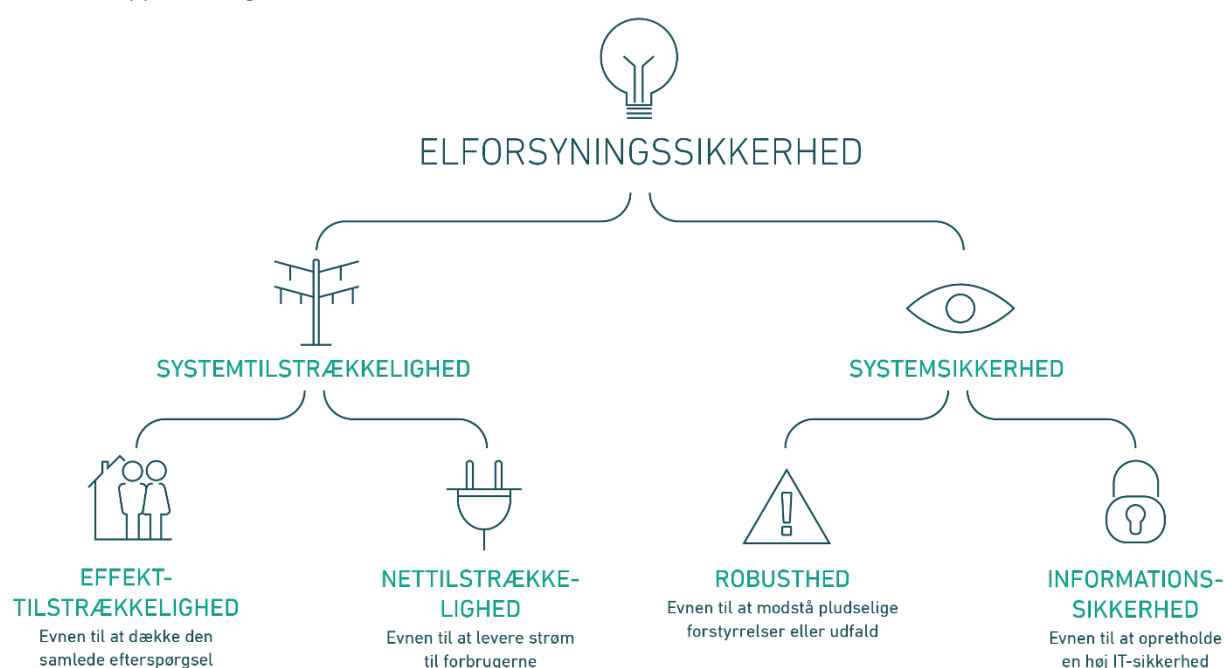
ELFORSYNINGSSIKKERHED

SYSTEMTILSTRÆKKELIGHED

SYSTEMSIKKERHED

EFFEKT-TILSTRÆKKELIGHED
Evnen til at dække den samlede efterspørgsel

NETTILSTRÆKKE-LIGHED
Evnen til at levere strøm til forbrugerne

ROBUSTHED
Evnen til at modstå pludselige forstyrrelser eller udfald

INFORMATIONS-SIKKERHED
Evnen til at opretholde en høj IT-sikkerhed